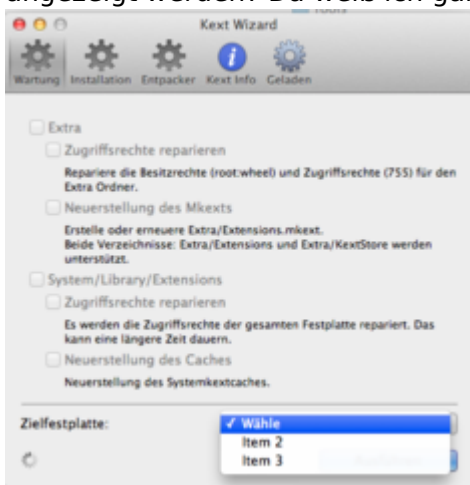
angezeigt werden. Du weißt ich gar

Kext Wizard

Wartung Installation Entpacker Kext Info Geladen

Extra

Zugriffsrechte reparieren

Repariere die Besitzrechte (root:wheel) und Zugriffsrechte (755) für den Extra Ordner.

Neuerstellung des Mkexts

Erstelle oder erneuere Extra/Extensions.mkext.
Beide Verzeichnisse: Extra/Extensions und Extra/KextStore werden unterstützt.

System/Library/Extensions

Zugriffsrechte reparieren

Es werden die Zugriffsrechte der gesamten Festplatte repariert. Das kann eine längere Zeit dauern.

Neuerstellung des Caches

Neuerstellung des Systemkextcaches.

Zielfestplatte:

✓ Wähle
Item 2
Item 3